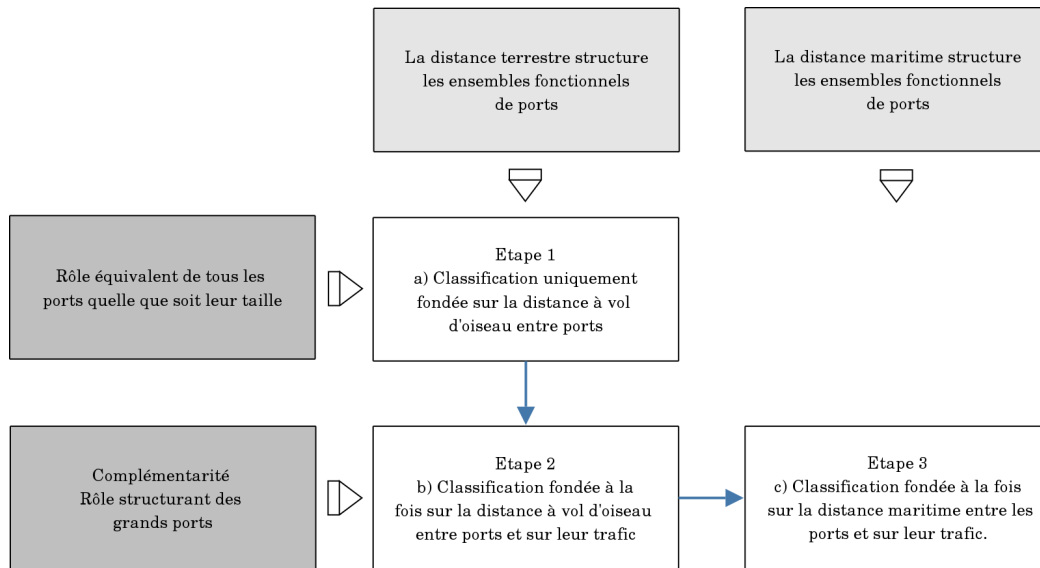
La distance terrestre structure les ensembles fonctionnels de ports

La distance maritime structure les ensembles fonctionnels de ports

Rôle équivalent de tous les ports quelle que soit leur taille

Etape 1
a) Classification uniquement fondée sur la distance à vol d'oiseau entre ports

Complémentarité
Rôle structurant des grands ports

Etape 2
b) Classification fondée à la fois sur la distance à vol d'oiseau entre ports et sur leur trafic

Etape 3
c) Classification fondée à la fois sur la distance maritime entre les ports et sur leur trafic.